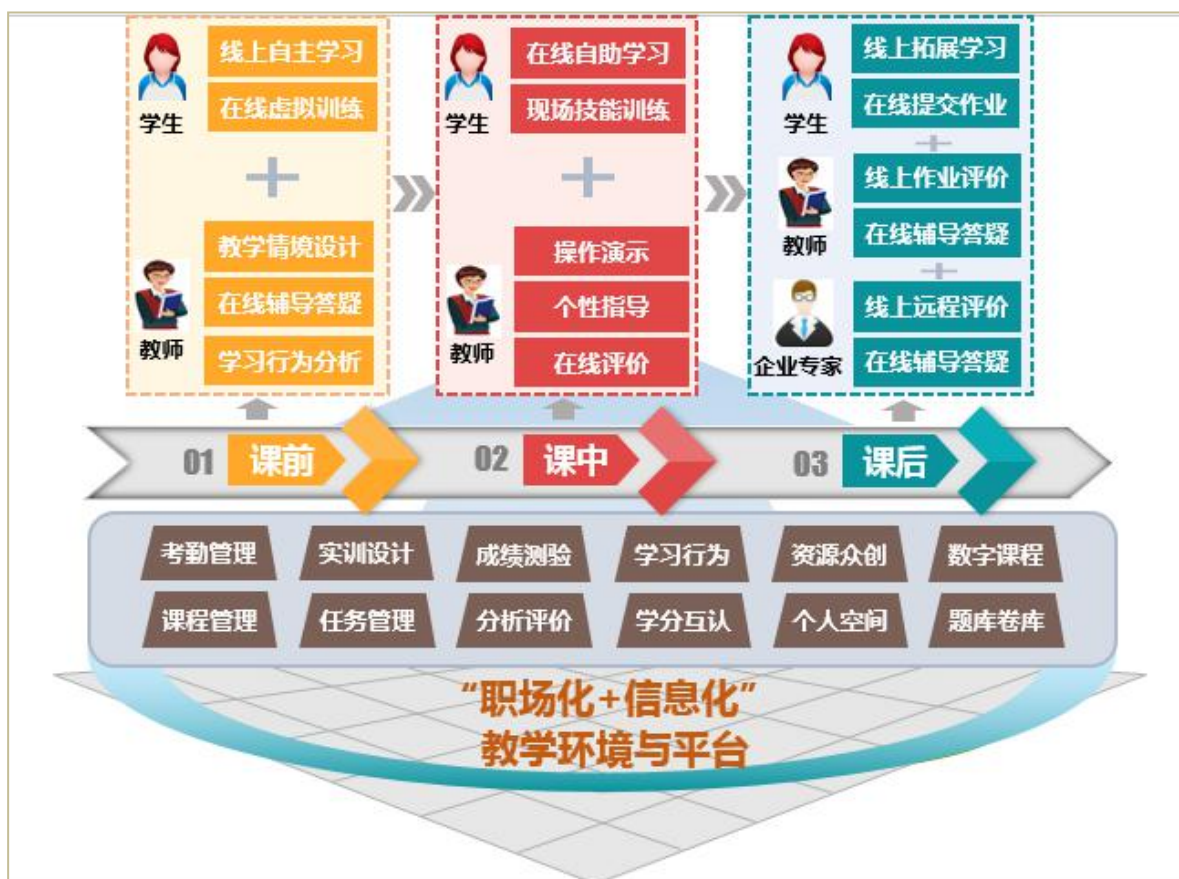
学生
线上自主学习
在线虚拟训练
+
教师
教学情境设计
在线辅导答疑
学习行为分析

学生
在线自助学习
现场技能训练
+
教师
操作演示
个性指导
在线评价

学生
线上拓展学习
在线提交作业
+
教师
线上作业评价
在线辅导答疑
+
企业专家
线上远程评价
在线辅导答疑

01 课前
02 课中
03 课后

考勤管理
实训设计
成绩测验
学习行为
资源众创
数字课程
课程管理
任务管理
分析评价
学分互认
个人空间
题库卷库

"职场化+信息化"
教学环境与平台